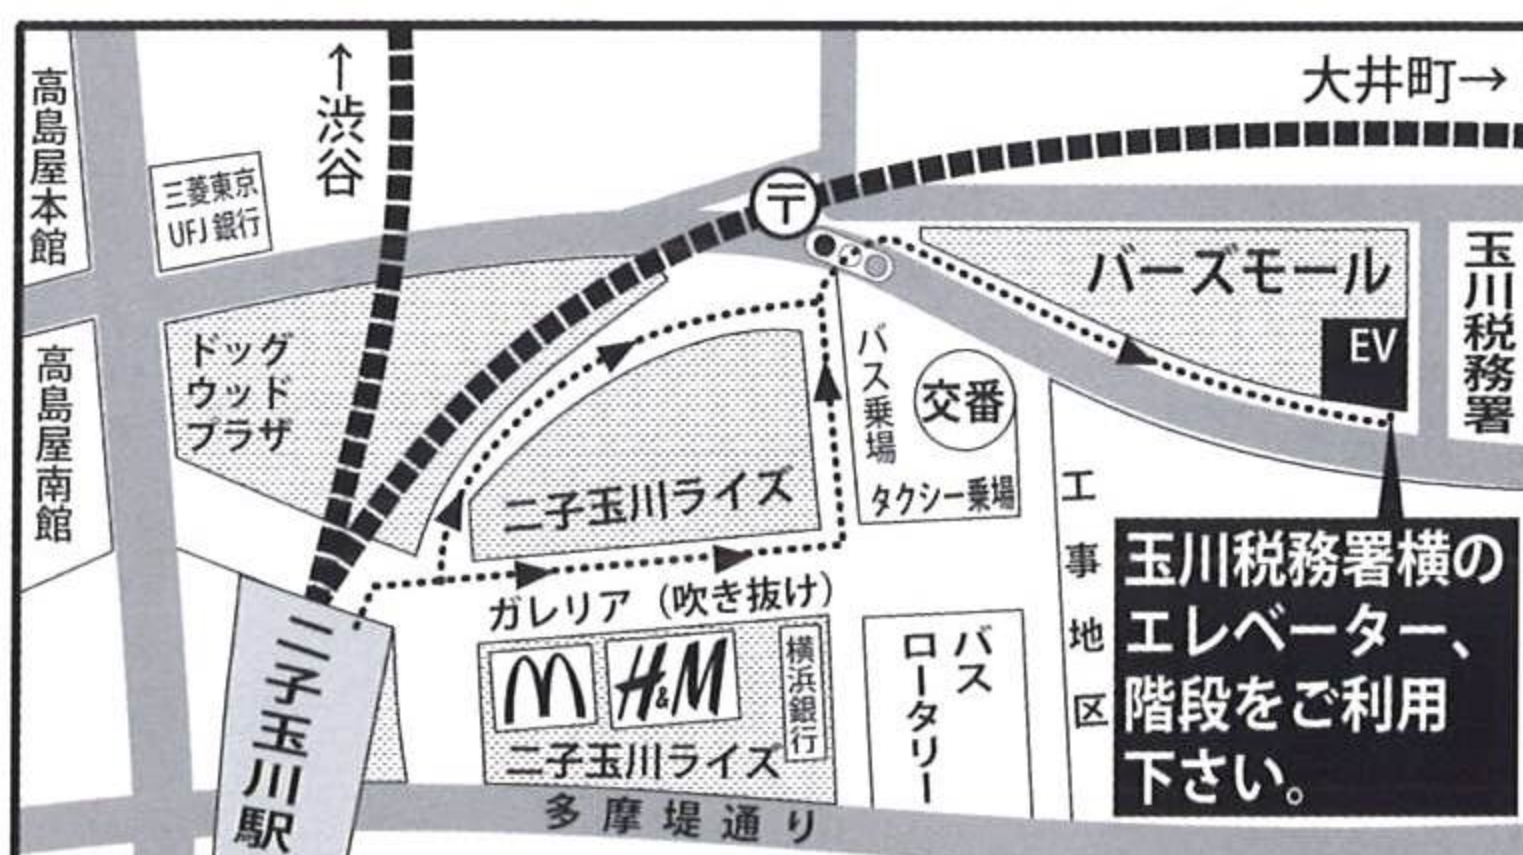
高島屋本館

↑渋谷

三菱東京UFJ銀行

大井町→

〒

バーズモール

EV

玉川税務署

高島屋南館

ドッグウッドプラザ

バス乗場

交番

二子玉川ライズ

タクシー乗場

工事地区

玉川税務署横のエレベーター、階段をご利用下さい。

ガレリア（吹き抜け）

二子玉川駅

H&M

横浜銀行

バスロータリー

二子玉川ライズ

多摩堤通り